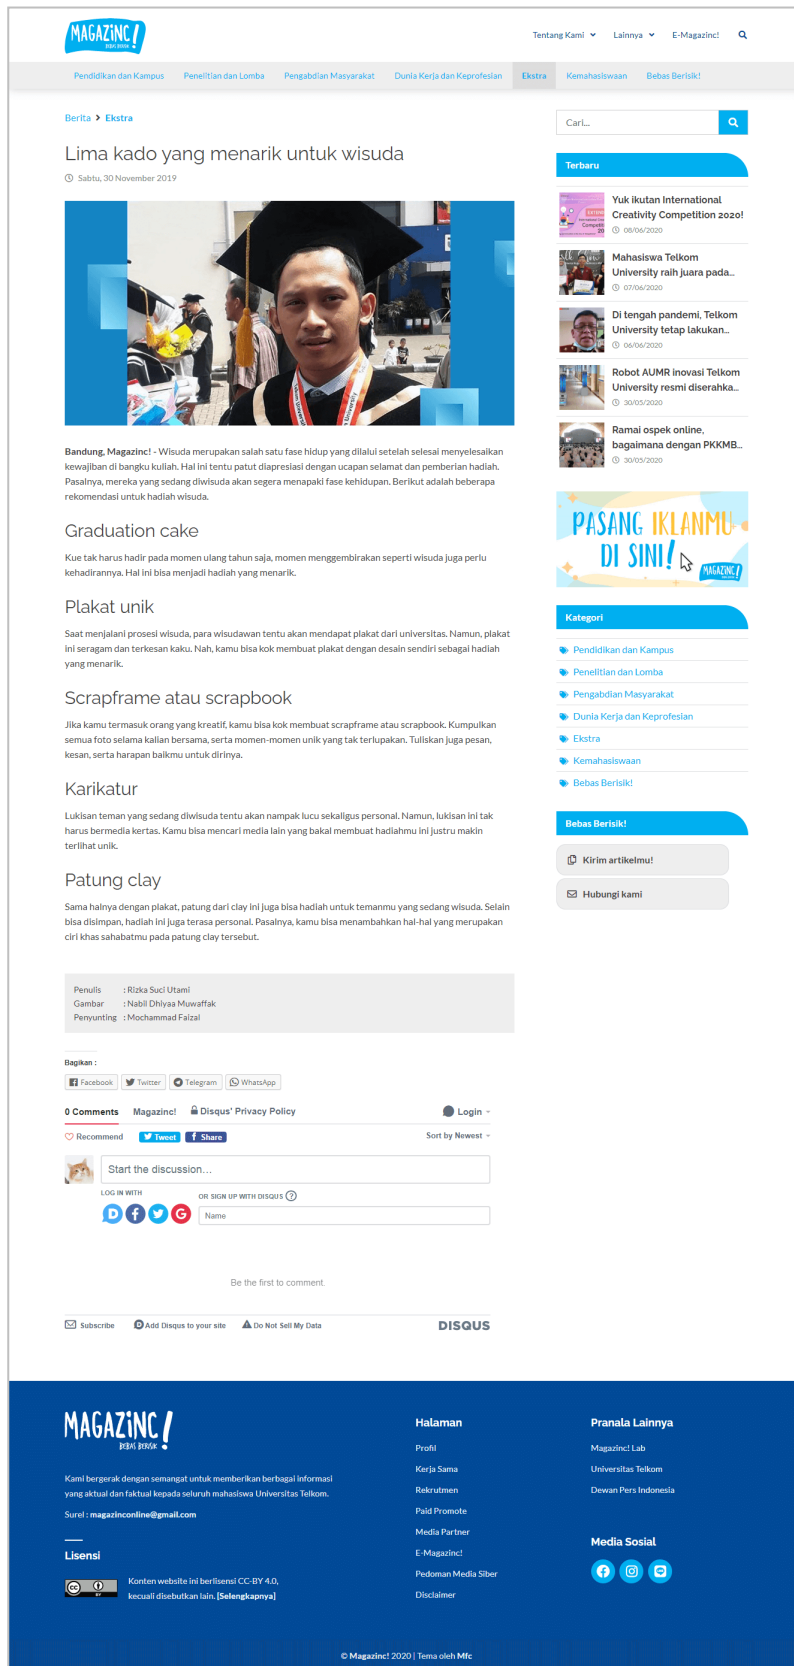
MAGAZINC! BEBAS BERISIK

Tentang Kami Lainnya E-Magazinc!

Pendidikan dan Kampus | Penelitian dan Lomba | Pengabdian Masyarakat | Dunia Kerja dan Keprofesian | Ekstra | Kemahasiswaan | Bebas Berisik!

Berita > Ekstra

Lima kado yang menarik untuk wisuda

Sabtu, 30 November 2019

Bandung, Magazinc! - Wisuda merupakan salah satu fase hidup yang dilalui setelah selesai menyelesaikan kewajiban di bangku kuliah. Hal ini tentu patut diapresiasi dengan ucapan selamat dan pemberian hadiah. Pasalnya, mereka yang sedang diwisuda akan segera menapaki fase kehidupan. Berikut adalah beberapa rekomendasi untuk hadiah wisuda.

Graduation cake

Kue tak harus hadir pada momen ulang tahun saja, momen menggembirakan seperti wisuda juga perlu kehadirannya. Hal ini bisa menjadi hadiah yang menarik.

Plakat unik

Saat menjalani prosesi wisuda, para wisudawan tentu akan mendapat plakat dari universitas. Namun, plakat ini seragam dan terkesan kaku. Nah, kamu bisa kok membuat plakat dengan desain sendiri sebagai hadiah yang menarik.

Scrapframe atau scrapbook

Jika kamu termasuk orang yang kreatif, kamu bisa kok membuat scrapframe atau scrapbook. Kumpulkan semua foto selama kalian bersama, serta momen-momen unik yang tak terlupakan. Tuliskan juga pesan, kesan, serta harapan baikmu untuk dirinya.

Karikatur

Lukisan teman yang sedang diwisuda tentu akan nampak lucu sekaligus personal. Namun, lukisan ini tak harus bermedia kertas. Kamu bisa mencari media lain yang bakal membuat hadiahmu ini justru makin terlihat unik.

Patung clay

Sama halnya dengan plakat, patung dari clay ini juga bisa hadiah untuk temanmu yang sedang wisuda. Selain bisa disimpan, hadiah ini juga terasa personal. Pasalnya, kamu bisa menambahkan hal-hal yang merupakan ciri khas sahabatmu pada patung clay tersebut.

Penulis : Rizka Suci Utami
Gambar : Nabil Dhiyaa Muwaffak
Penyunting : Mochammad Faizal

Bagikan :
Facebook Twitter Telegram WhatsApp

0 Comments Magazinc! Disqus' Privacy Policy Login
Recommend Tweet Share Sort by Newest
Start the discussion...
LOG IN WITH OR SIGN UP WITH DISQUS ?
Name
Be the first to comment.
Subscribe Add Disqus to your site Do Not Sell My Data DISQUS

Cari...

Terbaru
Yuk ikutan International Creativity Competition 2020! 08/06/2020
Mahasiswa Telkom University raih juara pada... 07/06/2020
Di tengah pandemi, Telkom University tetap lakukan... 06/06/2020
Robot AUMR inovasi Telkom University resmi diserahka... 30/05/2020
Ramai ospek online, bagaimana dengan PKKMB... 30/05/2020

PASANG IKLANMU DI SINI! MAGAZINC!

Kategori
Pendidikan dan Kampus
Penelitian dan Lomba
Pengabdian Masyarakat
Dunia Kerja dan Keprofesian
Ekstra
Kemahasiswaan
Bebas Berisik!

Bebas Berisik!
Kirim artikelmu!
Hubungi kami

MAGAZINC! BEBAS BERISIK

Kami bergerak dengan semangat untuk memberikan berbagai informasi yang aktual dan faktual kepada seluruh mahasiswa Universitas Telkom.

Surel : magazinconline@gmail.com

Lisensi
Konten website ini berlisensi CC-BY 4.0, kecuali disebutkan lain. [Selengkapnya]

Halaman
Profil
Kerja Sama
Rekrutmen
Paid Promote
Media Partner
E-Magazinc!
Pedoman Media Siber
Disclaimer

Pranala Lainnya
Magazinc! Lab
Universitas Telkom
Dewan Pers Indonesia

Media Sosial

© Magazinc! 2020 | Tema oleh Mfc